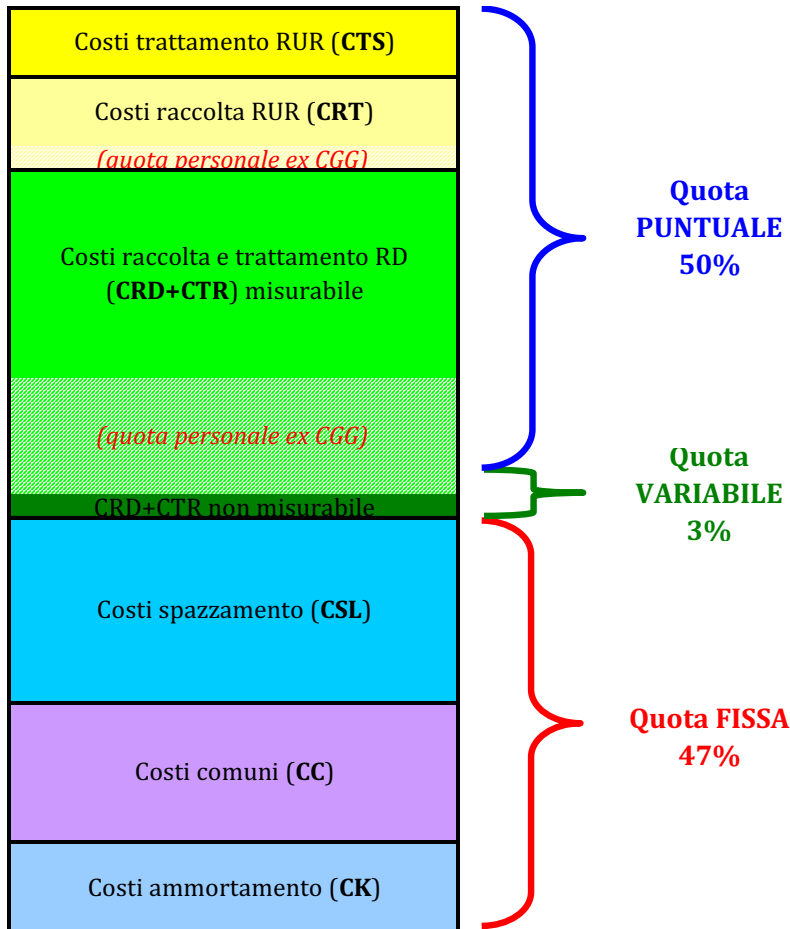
Costi trattamento RUR (**CTS**)

Costi raccolta RUR (**CRT**)

*(quota personale ex CGG)*

Costi raccolta e trattamento RD (**CRD+CTR**) misurabile

*(quota personale ex CGG)*

CRD+CTR non misurabile

Costi spazzamento (**CSL**)

Costi comuni (**CC**)

Costi ammortamento (**CK**)

**Quota PUNTUALE 50%**

**Quota VARIABILE 3%**

**Quota FISSA 47%**